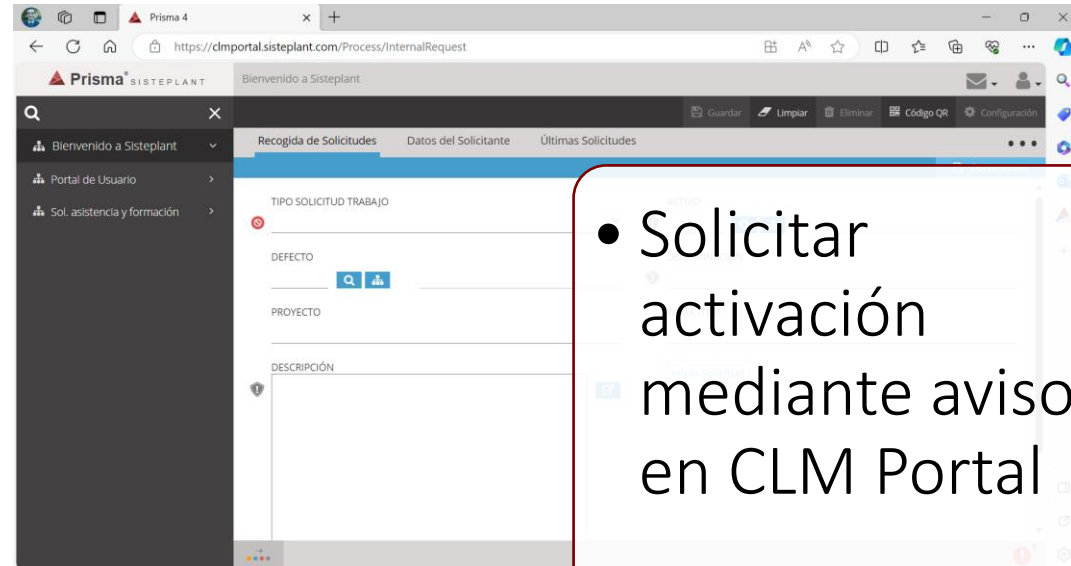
Prisma 4

https://clmportal.sisteplant.com/Process/InternalRequest

Prisma® SISTEPLANT

Bienvenido a Sisteplant

Guardar Limpiar Eliminar Código QR Configuración

Bienvenido a Sisteplant

Portal de Usuario

Sol. asistencia y formación

Recogida de Solicitudes Datos del Solicitante Últimas Solicitudes

TIPO SOLICITUD TRABAJO

DEFECTO

PROYECTO

DESCRIPCIÓN

ACTIVO

• Solicitar activación mediante aviso en CLM Portal